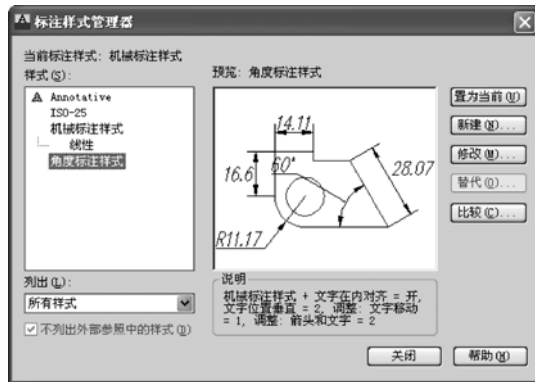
标注样式管理器

当前标注样式：机械标注样式

样式(S)：

Annotative
ISO-25
机械标注样式
线性
角度标注样式

预览：角度标注样式

14.11
60°
16.6
28.07
R11.17

置为当前(U)
新建(N)...
修改(M)...
替代(O)...
比较(C)...

列出(L)：
所有样式

不列出外部参照中的样式(D)

说明
机械标注样式 + 文字在内对齐 = 开，文字位置垂直 = 2，调整：文字移动 = 1，调整：箭头和文字 = 2

关闭
帮助(H)